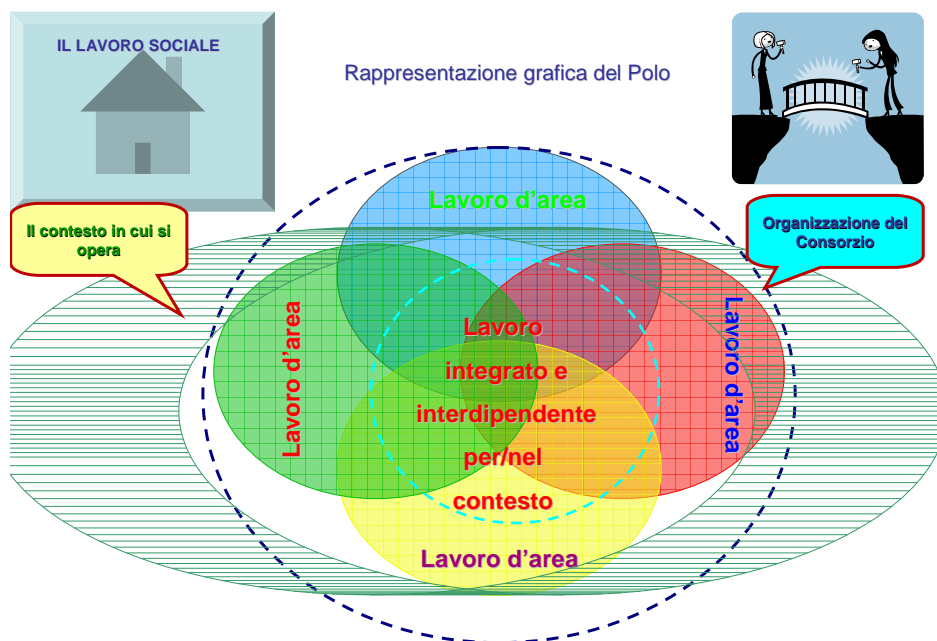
IL LAVORO SOCIALE

Rappresentazione grafica del Polo

Il contesto in cui si opera

Organizzazione del Consorzio

Lavoro d'area

Lavoro d'area

Lavoro d'area

Lavoro integrato e interdipendente per/nel contesto

Lavoro d'area